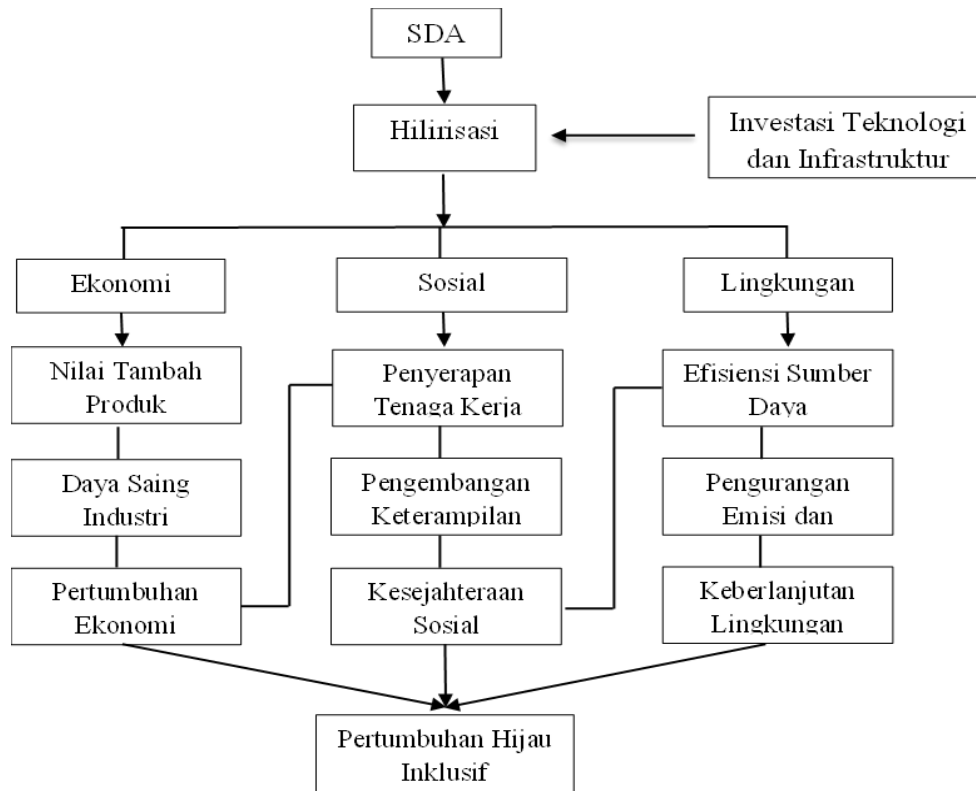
SDA

Hilirisasi

Investasi Teknologi dan Infrastruktur

Ekonomi

Sosial

Lingkungan

Nilai Tambah Produk

Daya Saing Industri

Pertumbuhan Ekonomi

Penyerapan Tenaga Kerja

Pengembangan Keterampilan

Kesejahteraan Sosial

Efisiensi Sumber Daya

Pengurangan Emisi dan

Keberlanjutan Lingkungan

Pertumbuhan Hijau Inklusif